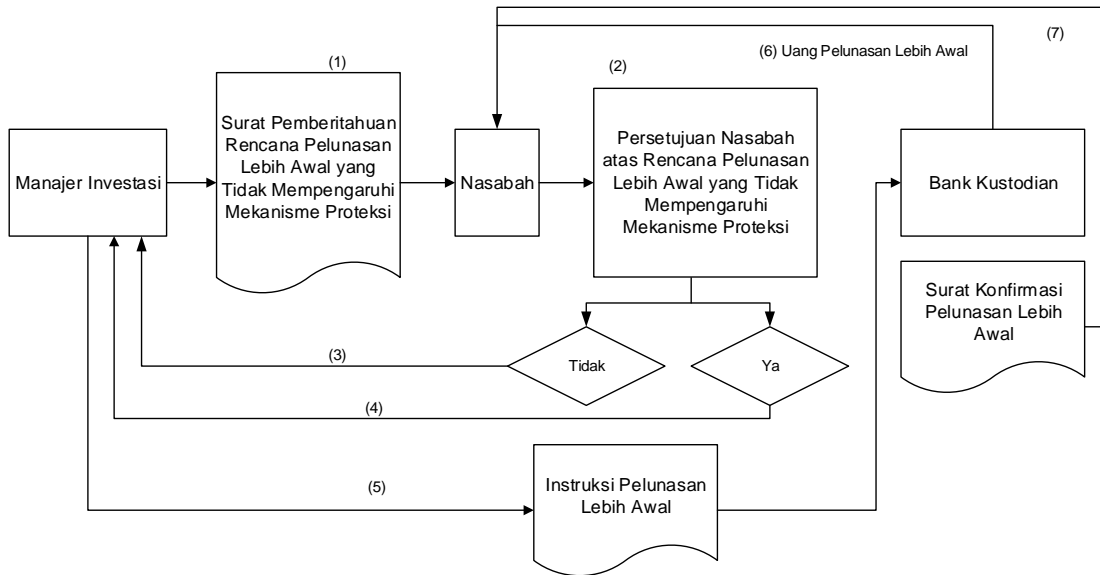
(1)

Surat Pemberitahuan Rencana Pelunasan Lebih Awal yang Tidak Mempengaruhi Mekanisme Proteksi

Manajer Investasi

Nasabah

(2)

Persetujuan Nasabah atas Rencana Pelunasan Lebih Awal yang Tidak Mempengaruhi Mekanisme Proteksi

(6) Uang Pelunasan Lebih Awal

(7)

Bank Kustodian

Surat Konfirmasi Pelunasan Lebih Awal

(3)

Tidak

Ya

(4)

(5)

Instruksi Pelunasan Lebih Awal